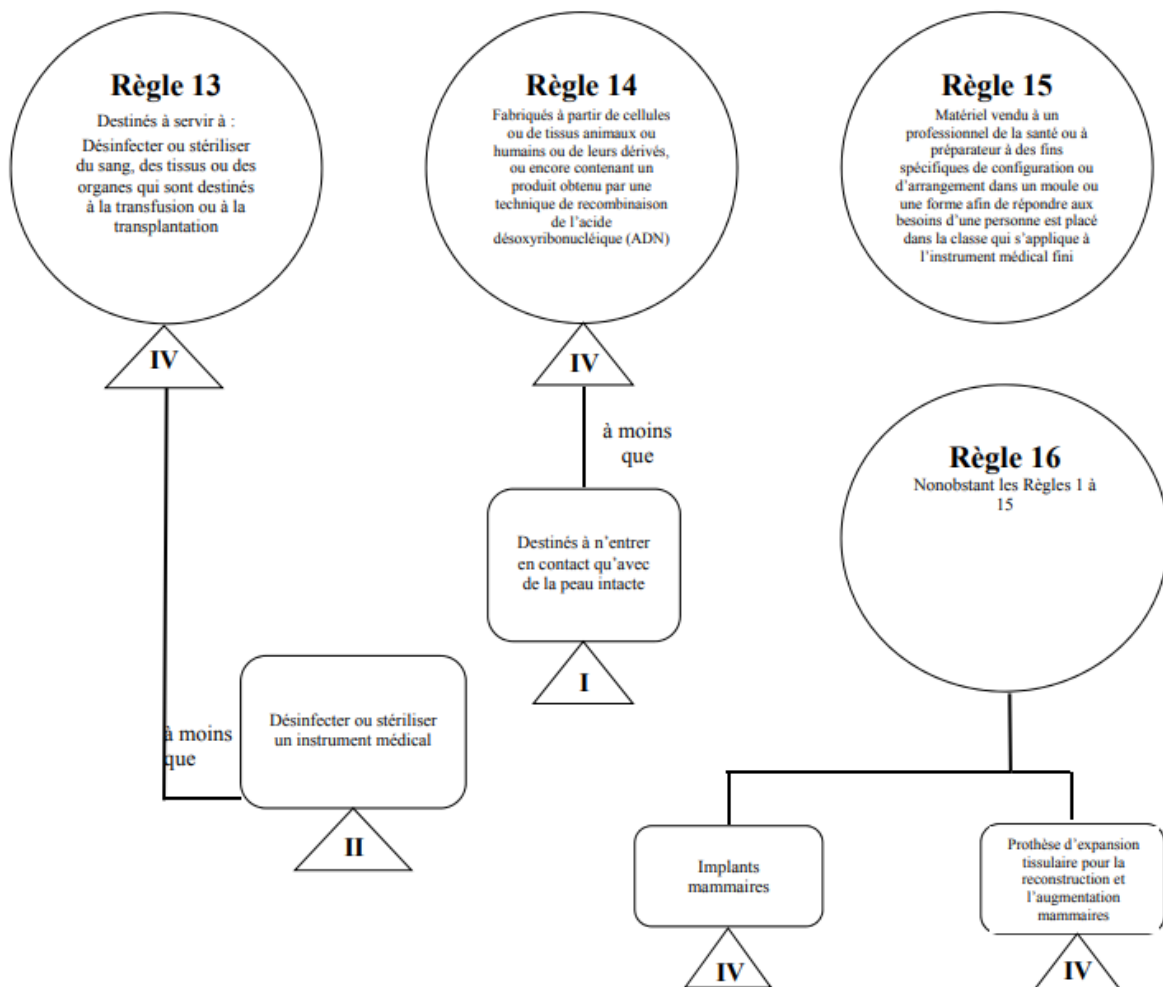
Règle 13

Destinés à servir à :

Désinfecter ou stériliser du sang, des tissus ou des organes qui sont destinés à la transfusion ou à la transplantation

IV

à moins que

Désinfecter ou stériliser un instrument médical

II

Règle 14

Fabriqués à partir de cellules ou de tissus animaux ou humains ou de leurs dérivés, ou encore contenant un produit obtenu par une technique de recombinaison de l'acide désoxyribonucléique (ADN)

IV

à moins que

Destinés à n'entrer en contact qu'avec de la peau intacte

I

Règle 15

Matériel vendu à un professionnel de la santé ou à préparateur à des fins spécifiques de configuration ou d'arrangement dans un moule ou une forme afin de répondre aux besoins d'une personne est placé dans la classe qui s'applique à l'instrument médical fini

Règle 16

Nonobstant les Règles 1 à 15

Implants mammaires

IV

Prothèse d'expansion tissulaire pour la reconstruction et l'augmentation mammaires

IV